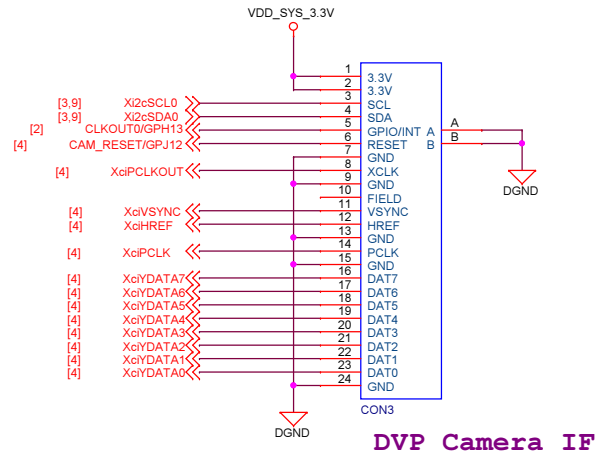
VDD_SYS_3.3V

[3,9] Xi2cSCL0
[3,9] Xi2cSDA0
[2] CLKOUT0/GPH13
[4] CAM_RESET/GPJ12
[4] XciPCLKOUT
[4] XciVSYNC
[4] XciHREF
[4] XciPCLK
[4] XciYDATA7
[4] XciYDATA6
[4] XciYDATA5
[4] XciYDATA4
[4] XciYDATA3
[4] XciYDATA2
[4] XciYDATA1
[4] XciYDATA0

| Pin | Name |
|---|---|
| 1 | 3.3V |
| 2 | 3.3V |
| 3 | SCL |
| 4 | SDA |
| 5 | GPIO/INT A |
| 6 | RESET B |
| 7 | GND |
| 8 | XCLK |
| 9 | GND |
| 10 | FIELD |
| 11 | VSYNC |
| 12 | HREF |
| 13 | GND |
| 14 | PCLK |
| 15 | GND |
| 16 | DAT7 |
| 17 | DAT6 |
| 18 | DAT5 |
| 19 | DAT4 |
| 20 | DAT3 |
| 21 | DAT2 |
| 22 | DAT1 |
| 23 | DAT0 |
| 24 | GND |

A
B
DGND

CON3

DGND

DVP Camera IF